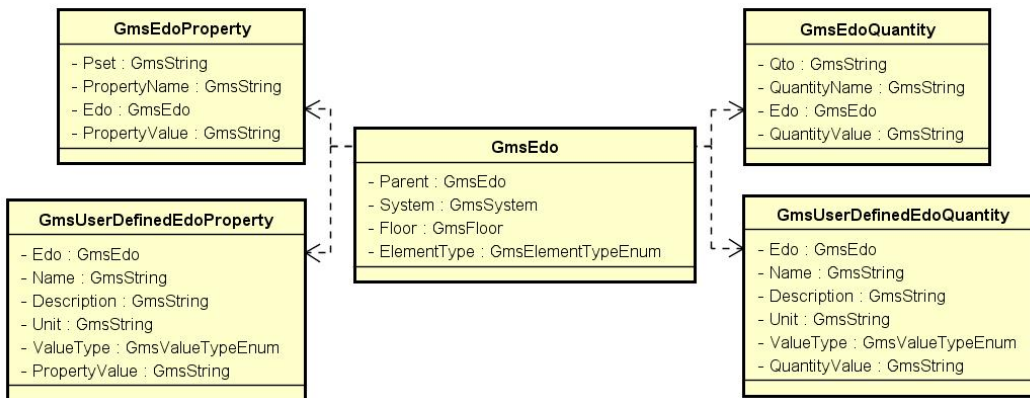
GmsEdoProperty
- Pset : GmsString
- PropertyName : GmsString
- Edo : GmsEdo
- PropertyValue : GmsString

GmsUserDefinedEdoProperty
- Edo : GmsEdo
- Name : GmsString
- Description : GmsString
- Unit : GmsString
- ValueType : GmsValueTypeEnum
- PropertyValue : GmsString

GmsEdo
- Parent : GmsEdo
- System : GmsSystem
- Floor : GmsFloor
- ElementType : GmsElementTypeEnum

GmsEdoQuantity
- Qto : GmsString
- QuantityName : GmsString
- Edo : GmsEdo
- QuantityValue : GmsString

GmsUserDefinedEdoQuantity
- Edo : GmsEdo
- Name : GmsString
- Description : GmsString
- Unit : GmsString
- ValueType : GmsValueTypeEnum
- QuantityValue : GmsString